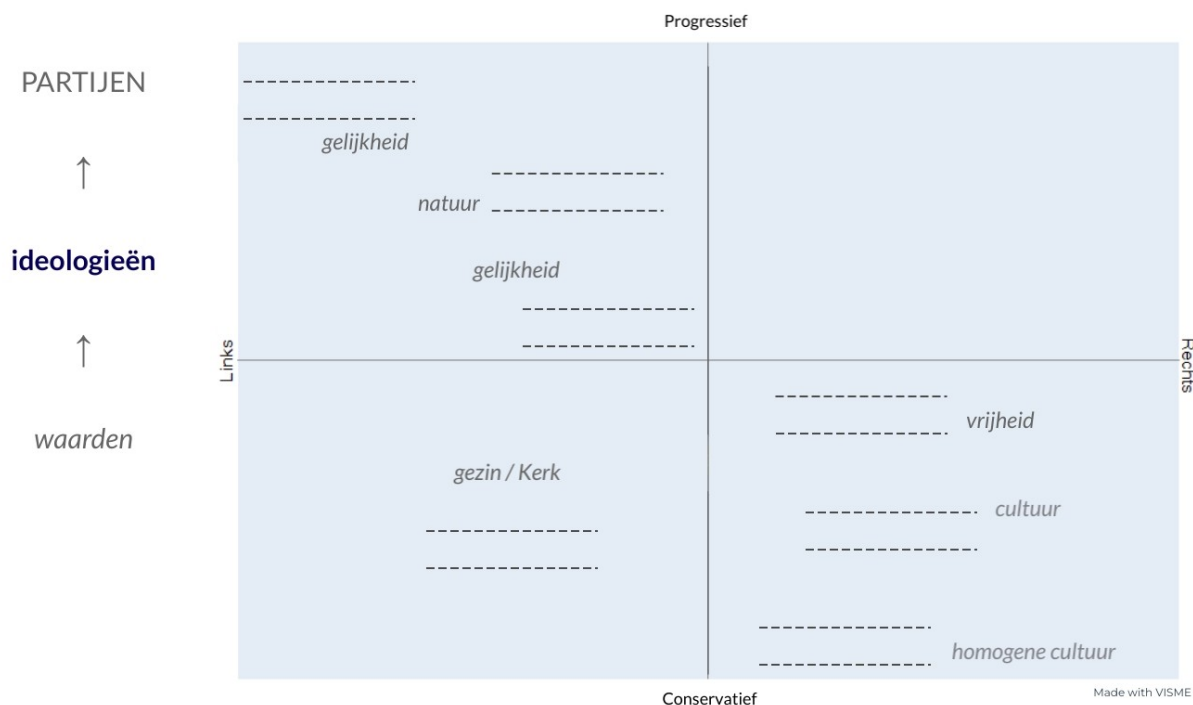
PARTIJEN

↑

ideologieën

↑

waarden

Progressief

Links

Rechts

Conservatief

---------------

---------------

gelijkheid

---------------

natuur ---------------

gelijkheid

---------------

---------------

---------------

--------------- vrijheid

gezin / Kerk

--------------- cultuur

---------------

---------------

---------------

---------------

--------------- homogene cultuur

Made with VISME